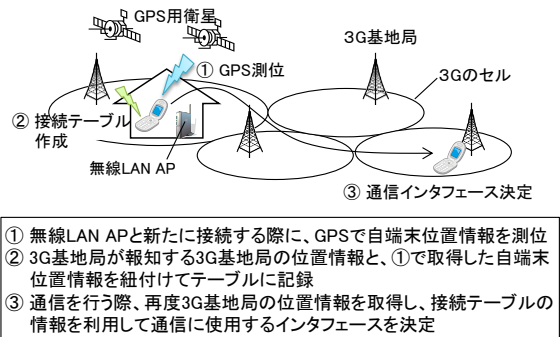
GPS用衛星

① GPS測位

3G基地局

3Gのセル

② 接続テーブル作成

無線LAN AP

③ 通信インタフェース決定

① 無線LAN APと新たに接続する際に、GPSで自端末位置情報を測位
② 3G基地局が報知する3G基地局の位置情報と、①で取得した自端末位置情報を紐付けてテーブルに記録
③ 通信を行う際、再度3G基地局の位置情報を取得し、接続テーブルの情報を利用して通信に使用するインタフェースを決定